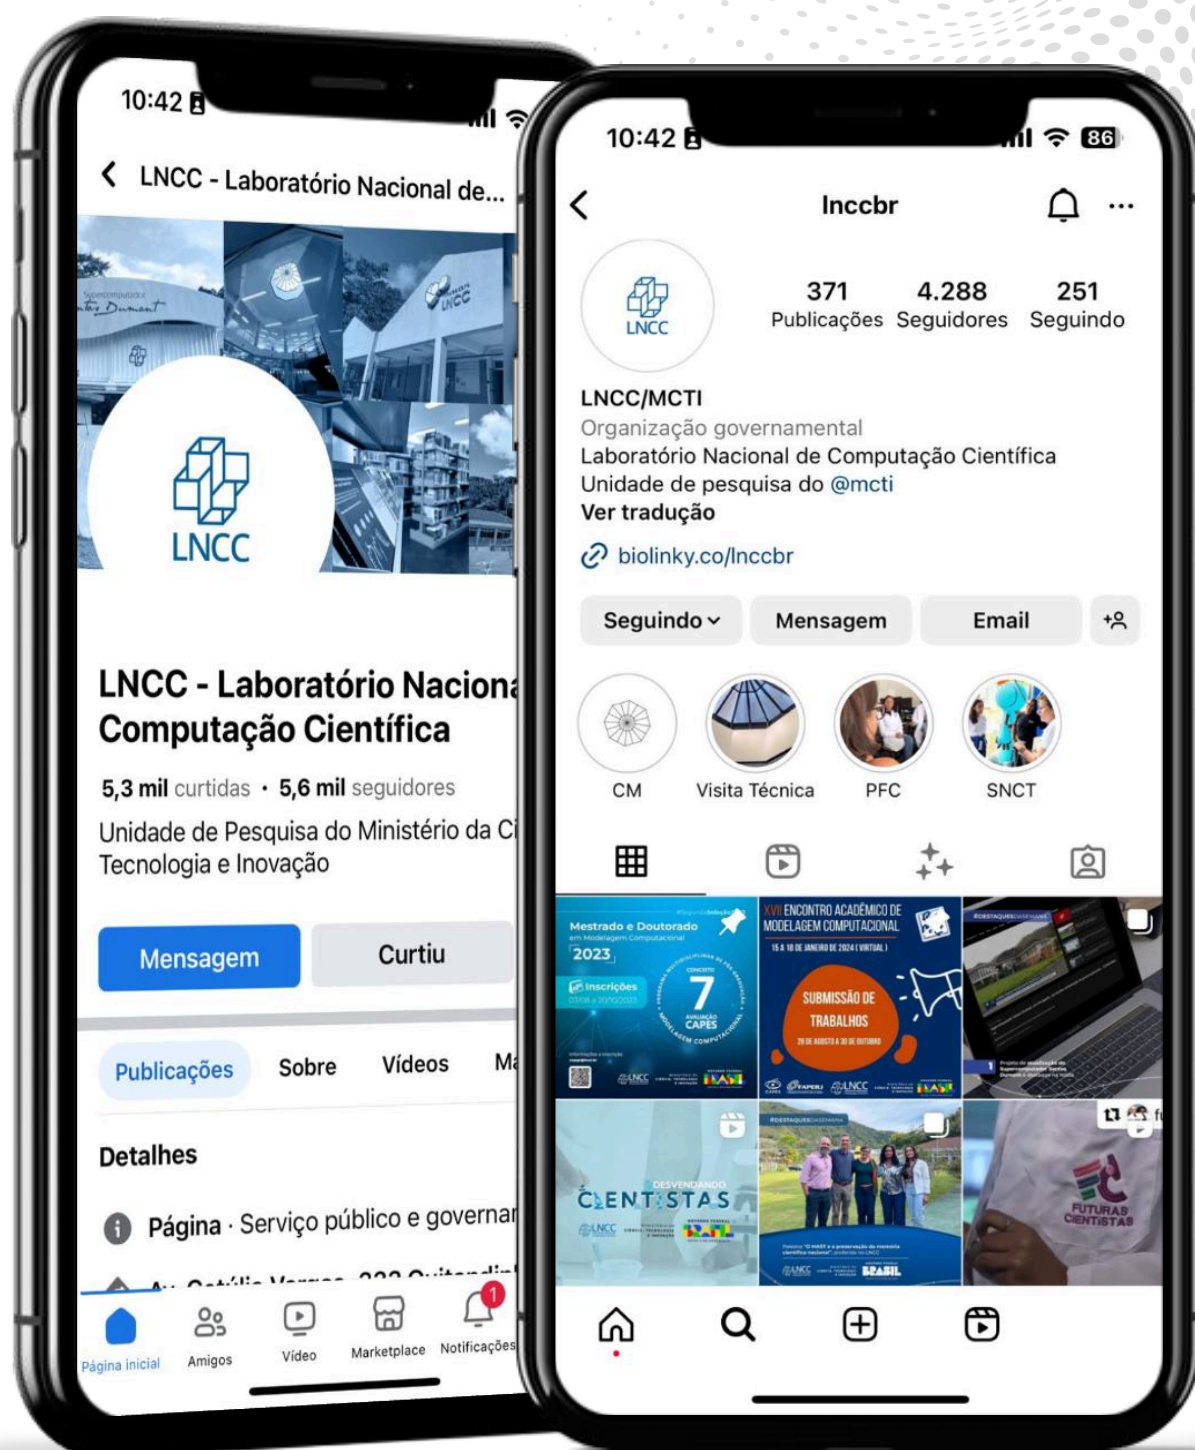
10:42

LNCC - Laboratório Nacional de...

Supercomputador Santos Dumont

LNCC

LNCC

LNCC - Laboratório Naciona Computação Científica

5,3 mil curtidas · 5,6 mil seguidores

Unidade de Pesquisa do Ministério da Ci Tecnologia e Inovação

Mensagem

Curtiu

Publicações

Sobre

Vídeos

M

Detalhes

Página · Serviço público e governa

Av. Getúlio Vargas, 333 Quitandinh

Página inicial

Amigos

Vídeo

Marketplace

Notificações

1

10:42

86

lnccbr

LNCC

371 Publicações

4.288 Seguidores

251 Seguindo

LNCC/MCTI

Organização governamental

Laboratório Nacional de Computação Científica

Unidade de pesquisa do @mcti

Ver tradução

biolinky.co/lnccbr

Seguindo

Mensagem

Email

CM

Visita Técnica

PFC

SNCT

Mestrado e Doutorado em Modelagem Computacional

2023

Inscrições

7

CAPES

XVII ENCONTRO ACADÊMICO DE MODELAGEM COMPUTACIONAL

15 A 18 DE JANEIRO DE 2024 (VIRTUAL)

SUBMISSÃO DE TRABALHOS

#DESTAQUESDASEMANA

DESVENDANDO CIENTISTAS

LNCC

BRASIL

#DESTAQUESDASEMANA

FUTURAS CIENTISTAS